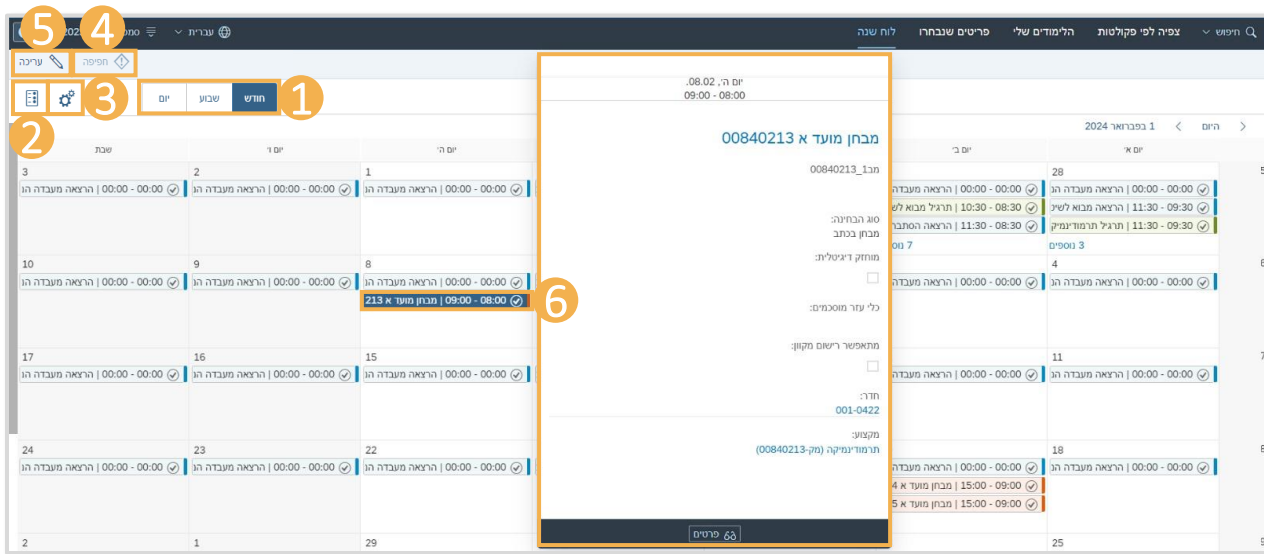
5 4 2024 סמ עברית
חיפוש צפיה לפי פקולטות הלימודים שלי פריטים שנבחרו לוח שנה
עריכה חפיפה
3 1
יום שבוע חודש
2
היום 1 בפברואר 2024

| שבת | יום ו' | יום ה' | | יום ב' | יום א' |
|---|---|---|---|---|---|
| 3 00:00 - 00:00 \| הרצאה מעבדה הנ | 2 00:00 - 00:00 \| הרצאה מעבדה הנ | 1 00:00 - 00:00 \| הרצאה מעבדה הנ | | 00:00 - 00:00 \| הרצאה מעבדה 08:30 - 10:30 \| תרגיל מבוא לשי 08:30 - 11:30 \| הרצאה הסתבר 7 נוספים | 28 00:00 - 00:00 \| הרצאה מעבדה הנ 09:30 - 11:30 \| הרצאה מבוא לשיק 09:30 - 11:30 \| תרגיל תרמודינמיק 3 נוספים |
| 10 00:00 - 00:00 \| הרצאה מעבדה הנ | 9 00:00 - 00:00 \| הרצאה מעבדה הנ | 8 00:00 - 00:00 \| הרצאה מעבדה הנ 08:00 - 09:00 \| מבחן מועד א 213 | | 00:00 - 00:00 \| הרצאה מעבדה הנ | 4 00:00 - 00:00 \| הרצאה מעבדה הנ |
| 17 00:00 - 00:00 \| הרצאה מעבדה הנ | 16 00:00 - 00:00 \| הרצאה מעבדה הנ | 15 00:00 - 00:00 \| הרצאה מעבדה הנ | | 00:00 - 00:00 \| הרצאה מעבדה הנ | 11 00:00 - 00:00 \| הרצאה מעבדה הנ |
| 24 00:00 - 00:00 \| הרצאה מעבדה הנ | 23 00:00 - 00:00 \| הרצאה מעבדה הנ | 22 00:00 - 00:00 \| הרצאה מעבדה הנ | | 00:00 - 00:00 \| הרצאה מעבדה 09:00 - 15:00 \| מבחן מועד א 4 09:00 - 15:00 \| מבחן מועד א 5 | 18 00:00 - 00:00 \| הרצאה מעבדה הנ |
| 2 | 1 | 29 | | | 25 |

6
יום ה', 08.02.
08:00 - 09:00
מבחן מועד א 00840213
מב1_00840213
סוג הבחינה:
מבחן בכתב
מוחזק דיגיטלית:
כלי עזר מוסכמים:
מתאפשר רישום מקוון:
חדר:
001-0422
מקצוע:
תרמודינמיקה (מק-00840213)
פרטים